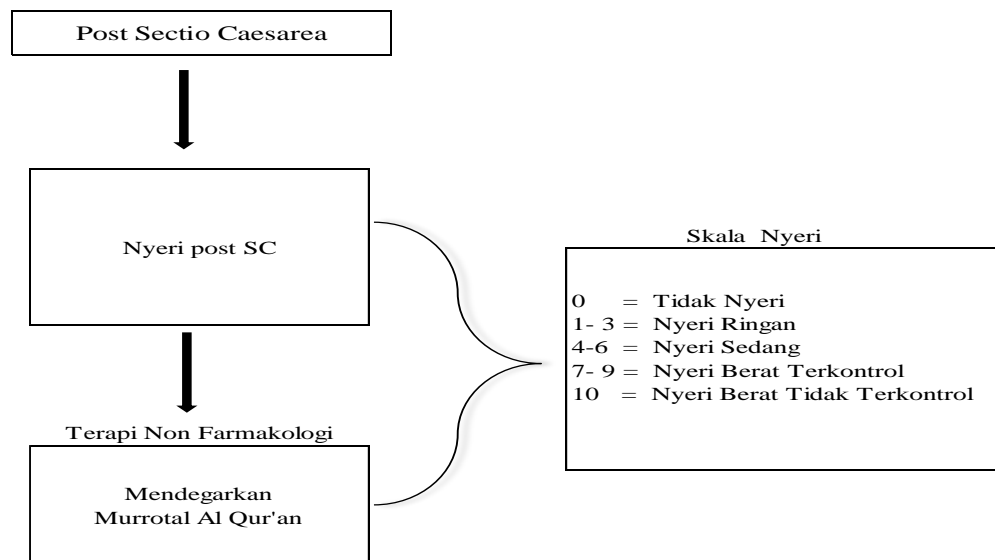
Post Sectio Caesarea

Nyeri post SC

Terapi Non Farmakologi

Mendegarkan Murrotal Al Qur'an

Skala Nyeri

0 = Tidak Nyeri
1- 3 = Nyeri Ringan
4-6 = Nyeri Sedang
7- 9 = Nyeri Berat Terkontrol
10 = Nyeri Berat Tidak Terkontrol